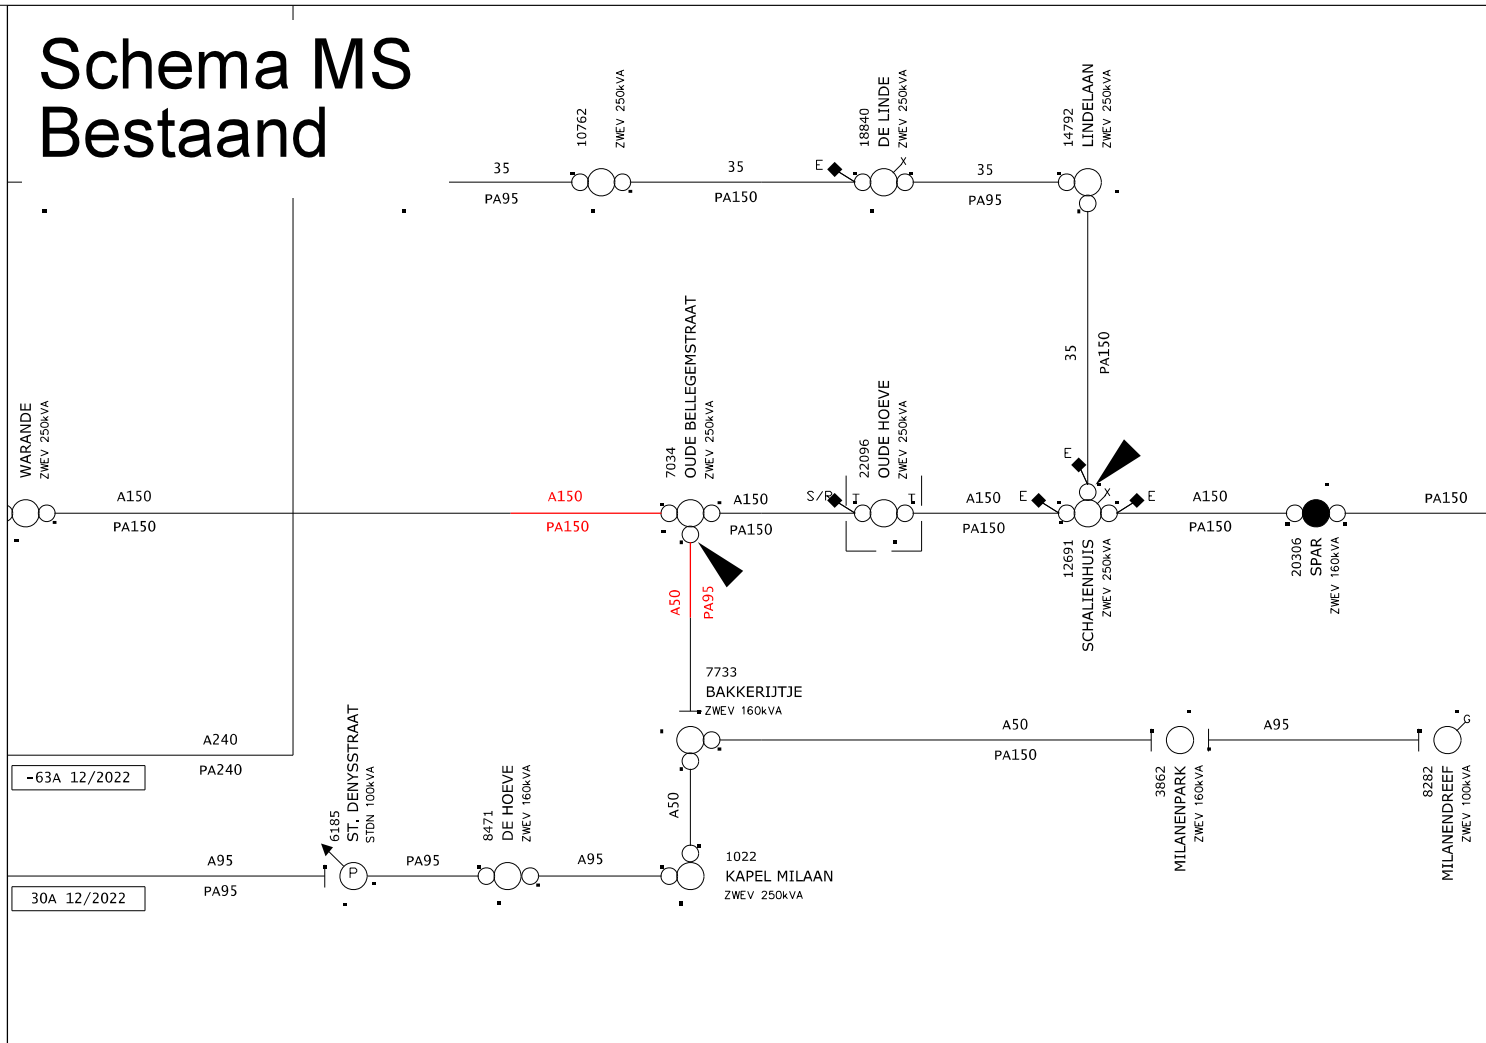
Schema MS
Bestaand

35
PA95
10762
ZWEV 250kVA
35
PA150
E
18840
DE LINDE
ZWEV 250kVA
X
35
PA95
14792
LINDELAAN
ZWEV 250kVA

35
PA150

WARANDE
ZWEV 250kVA
A150
PA150
A150
PA150
7034
OUDE BELLEGEMSTRAAT
ZWEV 250kVA
A150
PA150
S/R
22096
OUDE HOEVE
ZWEV 250kVA
A150
PA150
E
E
X
E
12691
SCHALIENHUIS
ZWEV 250kVA
A150
PA150
20306
SPAR
ZWEV 160kVA
PA150

A50
PA95

7733
BAKKERIJTJE
ZWEV 160kVA

A240
PA240
-63A 12/2022

A50
PA150
3862
MILANENPARK
ZWEV 160kVA
A95
8282
MILANENDREEF
ZWEV 100kVA

6185
ST. DENYSSTRAAT
STDN 100kVA
P
8471
DE HOEVE
ZWEV 160kVA
A50

A95
PA95
30A 12/2022
PA95
A95
1022
KAPEL MILAAN
ZWEV 250kVA